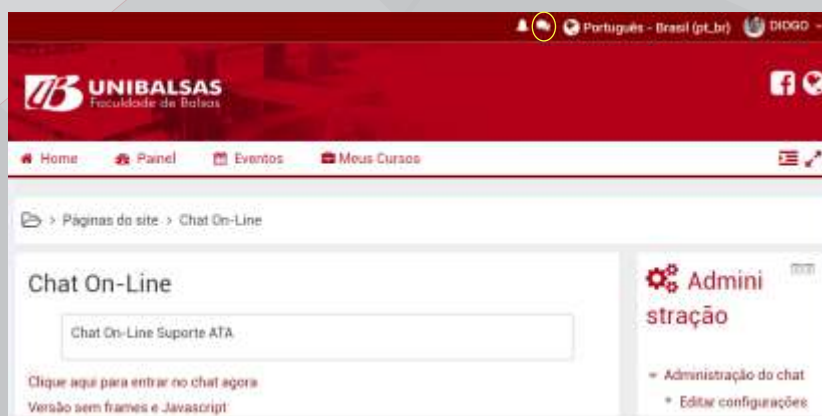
Português - Brasil (pt_br) DIOGO

UNIBALSAS
Faculdade de Balsas

Home Painel Eventos Meus Cursos

> Páginas do site > Chat On-Line

Chat On-Line

Chat On-Line Suporte ATA

Clique aqui para entrar no chat agora
Versão sem frames e Javascript

Administração

Administração do chat
Editar configurações